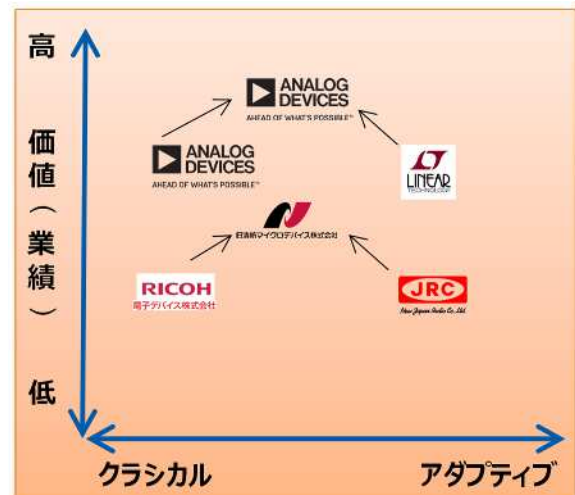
高

価値（業績）

低

ANALOG DEVICES
AHEAD OF WHAT'S POSSIBLE™

ANALOG DEVICES
AHEAD OF WHAT'S POSSIBLE™

LINEAR
TECHNOLOGY

日清紡マイクロデバイス株式会社

RICOH
電子デバイス株式会社

JRC
New Japan Radio Co., Ltd.

クラシカル

アダプティブ